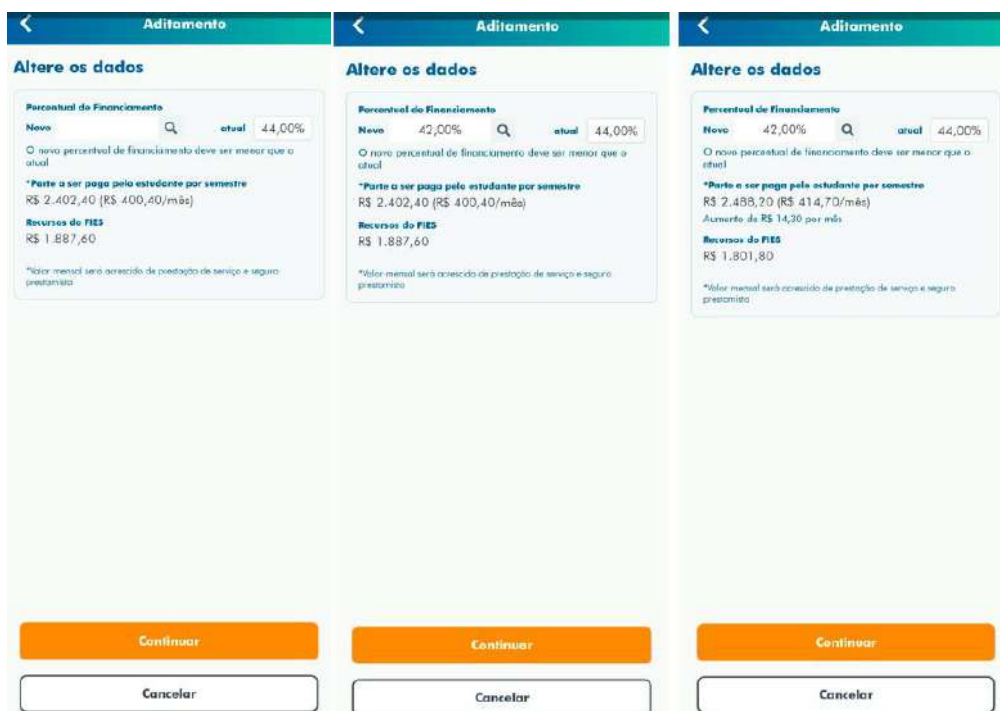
Aditamento

Altere os dados

Percentual do Financiamento

Novo

atual 44,00%

O novo percentual de financiamento deve ser menor que o atual

*Parte a ser paga pelo estudante por semestre

R$ 2.402,40 (R$ 400,40/mês)

Recursos do FIES

R$ 1.887,60

*Valor mensal será acrescido de prestação de serviço e seguro prestamista

Continuar

Cancelar

Aditamento

Altere os dados

Percentual do Financiamento

Novo 42,00%

atual 44,00%

O novo percentual de financiamento deve ser menor que o atual

*Parte a ser paga pelo estudante por semestre

R$ 2.402,40 (R$ 400,40/mês)

Recursos do FIES

R$ 1.887,60

*Valor mensal será acrescido de prestação de serviço e seguro prestamista

Continuar

Cancelar

Aditamento

Altere os dados

Percentual do Financiamento

Novo 42,00%

atual 44,00%

O novo percentual de financiamento deve ser menor que o atual

*Parte a ser paga pelo estudante por semestre

R$ 2.488,20 (R$ 414,70/mês)

Aumento de R$ 14,30 por mês

Recursos do FIES

R$ 1.801,80

*Valor mensal será acrescido de prestação de serviço e seguro prestamista

Continuar

Cancelar